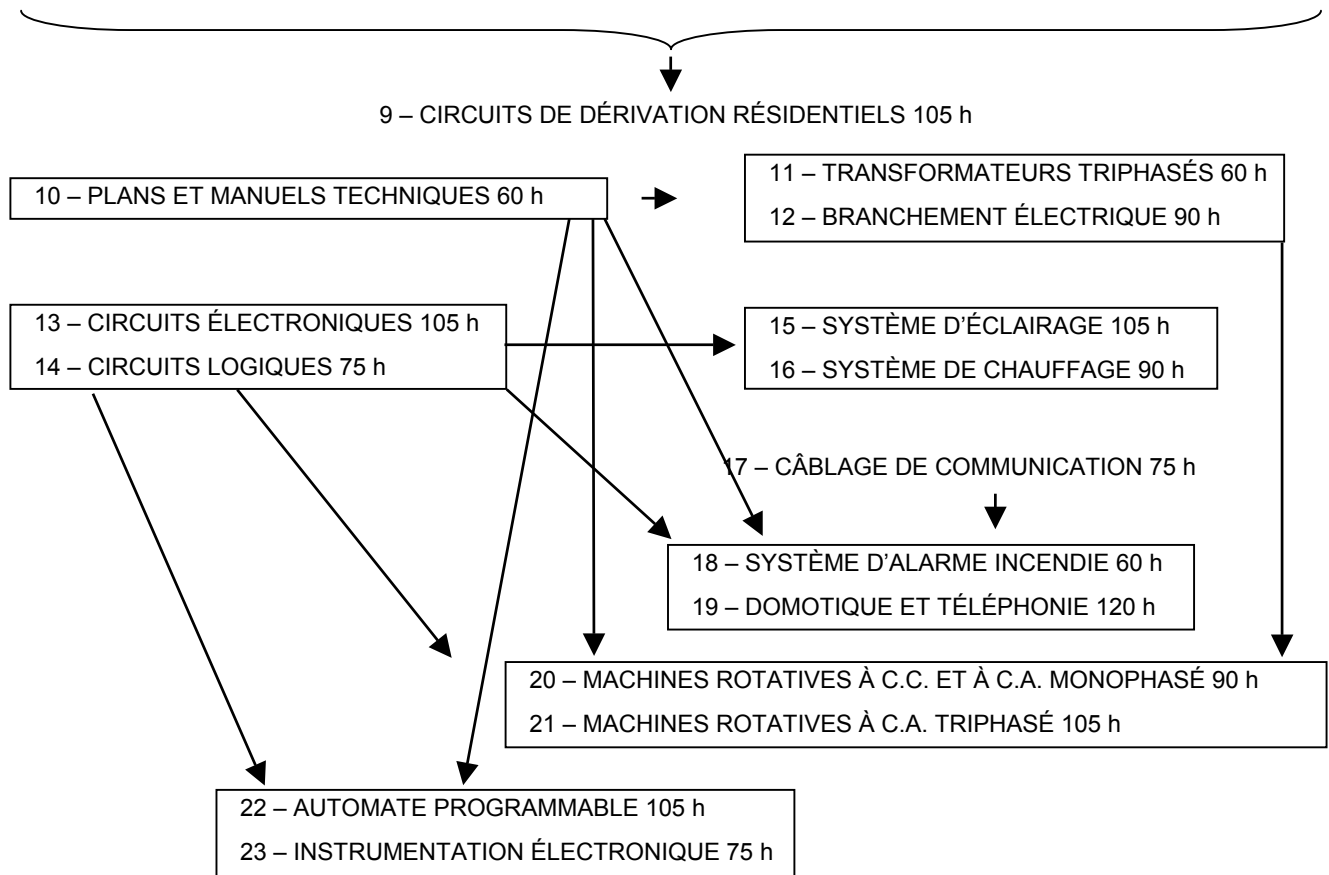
9 – CIRCUITS DE DÉRIVATION RÉSIDENTIELS 105 h

10 – PLANS ET MANUELS TECHNIQUES 60 h

11 – TRANSFORMATEURS TRIPHASÉS 60 h
12 – BRANCHEMENT ÉLECTRIQUE 90 h

13 – CIRCUITS ÉLECTRONIQUES 105 h
14 – CIRCUITS LOGIQUES 75 h

15 – SYSTÈME D'ÉCLAIRAGE 105 h
16 – SYSTÈME DE CHAUFFAGE 90 h

17 – CÂBLAGE DE COMMUNICATION 75 h

18 – SYSTÈME D'ALARME INCENDIE 60 h
19 – DOMOTIQUE ET TÉLÉPHONIE 120 h

20 – MACHINES ROTATIVES À C.C. ET À C.A. MONOPHASÉ 90 h
21 – MACHINES ROTATIVES À C.A. TRIPHASÉ 105 h

22 – AUTOMATE PROGRAMMABLE 105 h
23 – INSTRUMENTATION ÉLECTRONIQUE 75 h